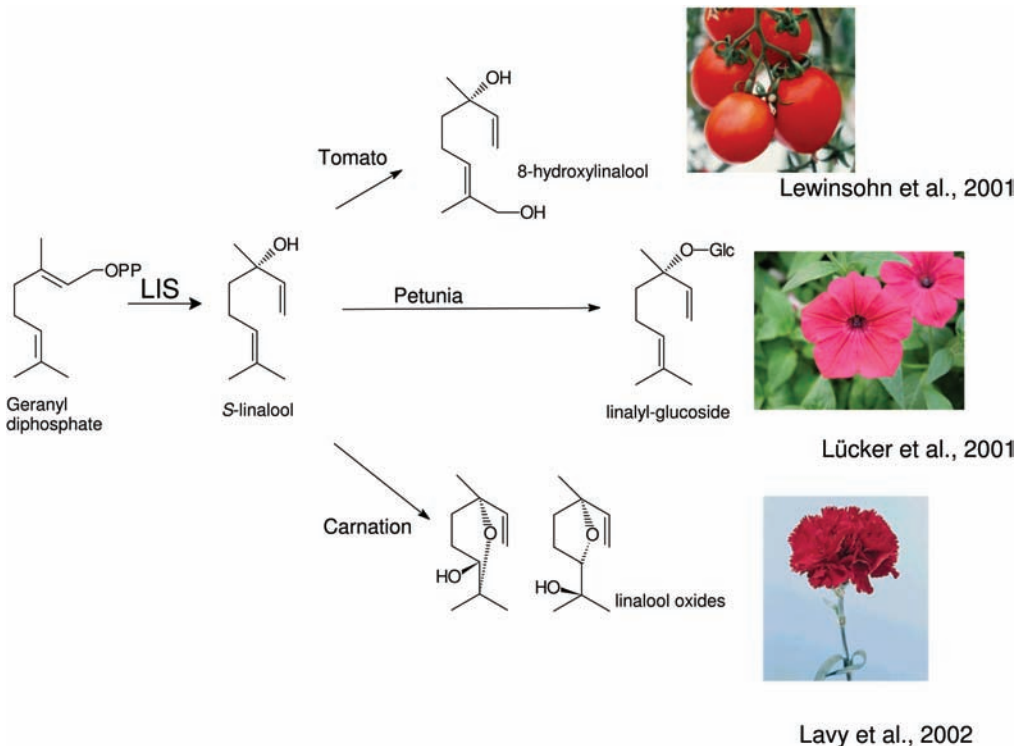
OH

Tomato

8-hydroxylinalool

OH

Lewinsohn et al., 2001

OPP

LIS

OH

O—Glc

Petunia

Geranyl diphosphate

S-linalool

linalyl-glucoside

Lücker et al., 2001

Carnation

O

O

HO

HO

linalool oxides

Lavy et al., 2002